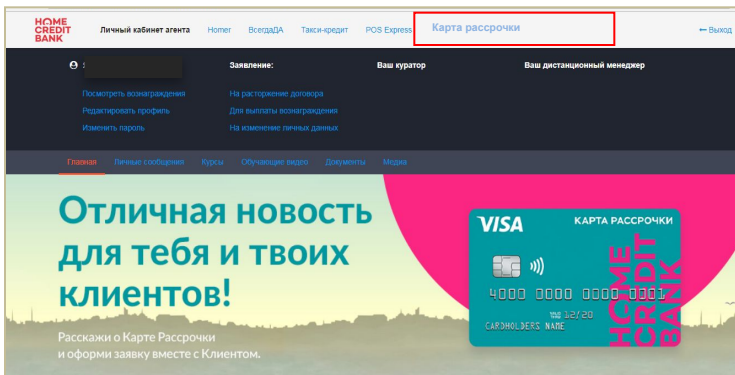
HOME CREDIT BANK

Личный кабинет агента Homer ВсегдаДА Такси-кредит POS Express Карта рассрочки ← Выход

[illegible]

Посмотреть вознаграждения
Редактировать профиль
Изменить пароль

Заявление:
На расторжение договора
Для выплаты вознаграждения
На изменение личных данных

Ваш куратор

Ваш дистанционный менеджер

Главная Личные сообщения Курсы Обучающие видео Документы Медиа

Отличная новость для тебя и твоих клиентов!

Расскажи о Карте Рассрочки и оформи заявку вместе с Клиентом.

VISA КАРТА РАССРОЧКИ
4000 0000 0000 0001
12/20
CARDHOLDERS NAME
HOME CREDIT BANK